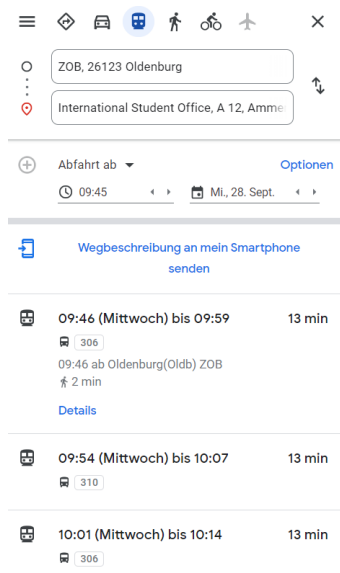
ZOB, 26123 Oldenburg

International Student Office, A 12, Amme

Abfahrt ab

Optionen

09:45

Mi., 28. Sept.

Wegbeschreibung an mein Smartphone senden

09:46 (Mittwoch) bis 09:59

13 min

306

09:46 ab Oldenburg(Oldb) ZOB

2 min

Details

09:54 (Mittwoch) bis 10:07

13 min

310

10:01 (Mittwoch) bis 10:14

13 min

306